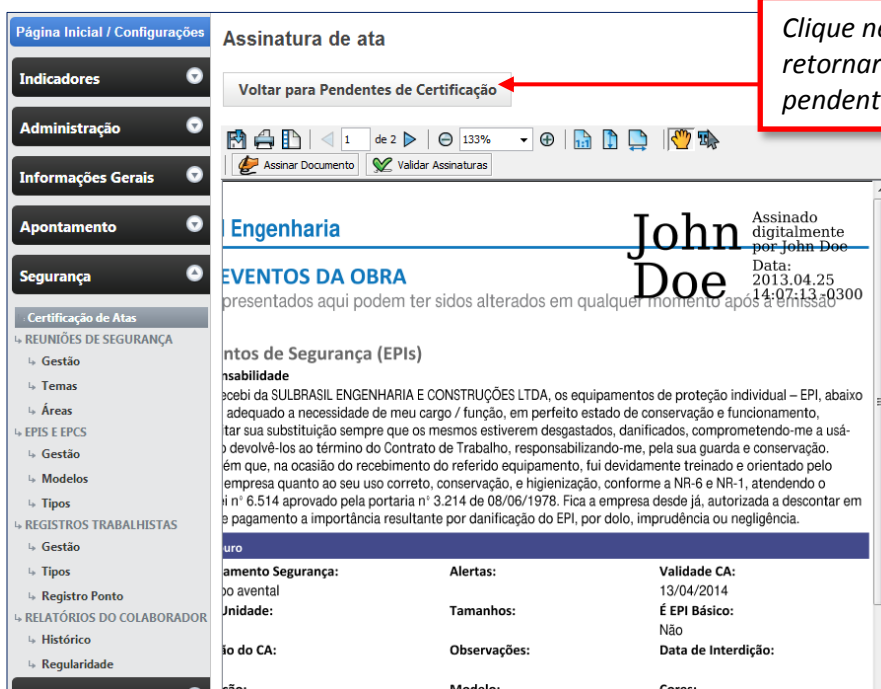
Página Inicial / Configurações

Indicadores

Administração

Informações Gerais

Apontamento

Segurança

Certificação de Atas
↳ REUNIÕES DE SEGURANÇA
↳ Gestão
↳ Temas
↳ Áreas
↳ EPIS E EPCS
↳ Gestão
↳ Modelos
↳ Tipos
↳ REGISTROS TRABALHISTAS
↳ Gestão
↳ Tipos
↳ Registro Ponto
↳ RELATÓRIOS DO COLABORADOR
↳ Histórico
↳ Regularidade

Assinatura de ata

Clique no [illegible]
retornar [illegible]
pendent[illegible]

Voltar para Pendentes de Certificação

1 de 2 133%

Assinar Documento Validar Assinaturas

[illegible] Engenharia

John Doe

Assinado digitalmente por John Doe
Data: 2013.04.25 14:07:13 -0300

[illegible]EVENTOS DA OBRA
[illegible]presentados aqui podem ter sidos alterados em qualquer momento após a emissão

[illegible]ntos de Segurança (EPIs)
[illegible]nsabilidade
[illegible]ecebi da SULBRASIL ENGENHARIA E CONSTRUÇÕES LTDA, os equipamentos de proteção individual – EPI, abaixo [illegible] adequado a necessidade de meu cargo / função, em perfeito estado de conservação e funcionamento, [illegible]tar sua substituição sempre que os mesmos estiverem desgastados, danificados, comprometendo-me a usá-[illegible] devolvê-los ao término do Contrato de Trabalho, responsabilizando-me, pela sua guarda e conservação. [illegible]ém que, na ocasião do recebimento do referido equipamento, fui devidamente treinado e orientado pelo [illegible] empresa quanto ao seu uso correto, conservação, e higienização, conforme a NR-6 e NR-1, atendendo o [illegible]ei n° 6.514 aprovado pela portaria n° 3.214 de 08/06/1978. Fica a empresa desde já, autorizada a descontar em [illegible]e pagamento a importância resultante por danificação do EPI, por dolo, imprudência ou negligência.

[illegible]uro

| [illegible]pamento Segurança: | Alertas: | Validade CA: |
|---|---|---|
| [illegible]po avental | | 13/04/2014 |
| Unidade: | Tamanhos: | É EPI Básico: |
| | | Não |
| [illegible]o do CA: | Observações: | Data de Interdição: |
| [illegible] | Modelo: | Cores: |